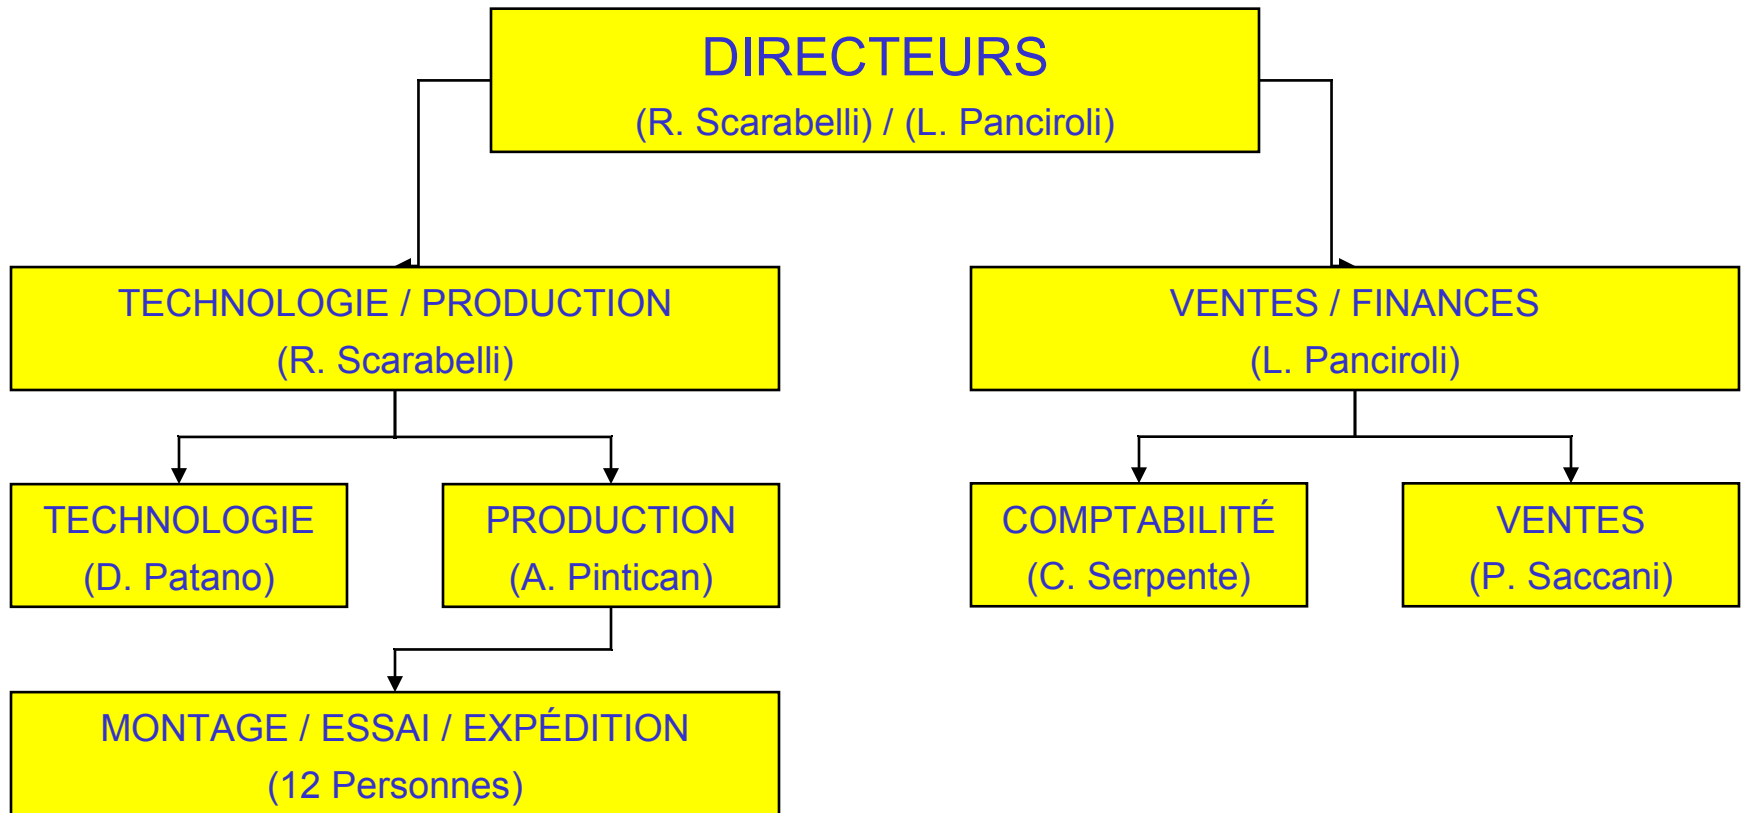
DIRECTEURS
(R. Scarabelli) / (L. Panciroli)

TECHNOLOGIE / PRODUCTION
(R. Scarabelli)

VENTES / FINANCES
(L. Panciroli)

TECHNOLOGIE
(D. Patano)

PRODUCTION
(A. Pintican)

COMPTABILITÉ
(C. Serpente)

VENTES
(P. Saccani)

MONTAGE / ESSAI / EXPÉDITION
(12 Personnes)